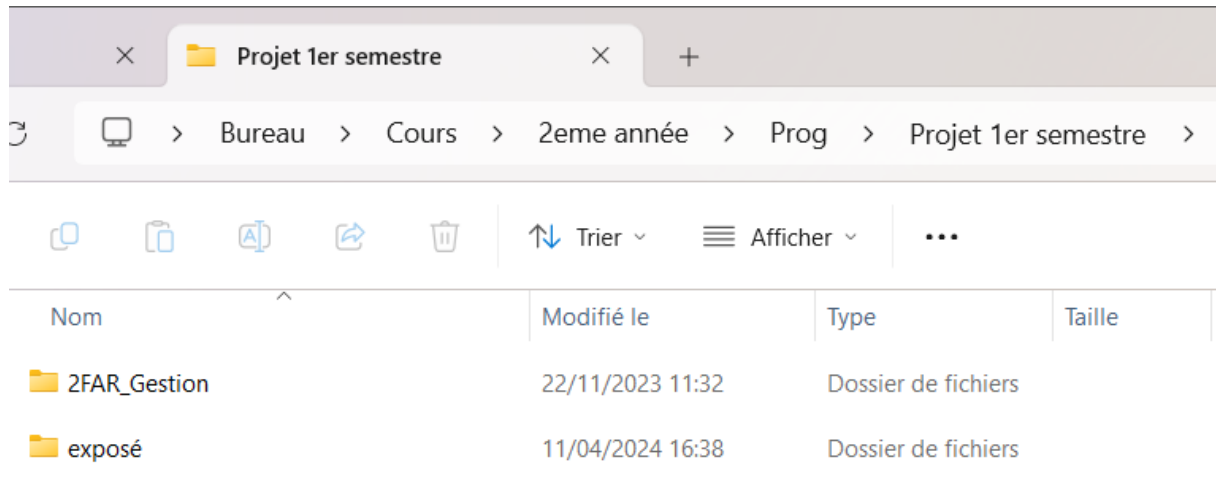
Projet 1er semestre

Bureau > Cours > 2eme année > Prog > Projet 1er semestre >

Trier
Afficher
...

| Nom | Modifié le | Type | Taille |
|---|---|---|---|
| 2FAR_Gestion | 22/11/2023 11:32 | Dossier de fichiers | |
| exposé | 11/04/2024 16:38 | Dossier de fichiers | |